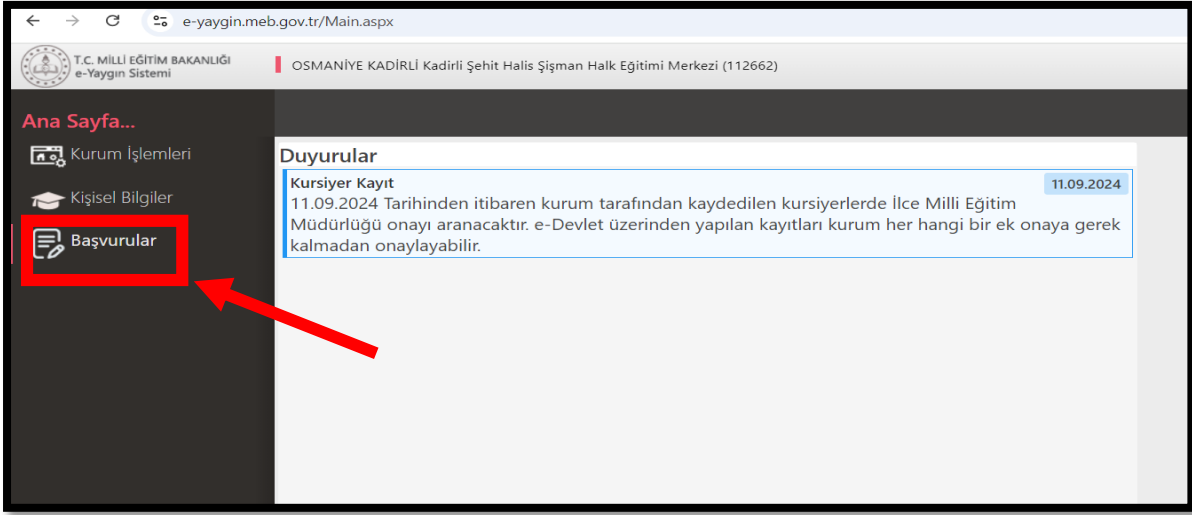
e-yaygin.meb.gov.tr/Main.aspx

T.C. MİLLİ EĞİTİM BAKANLIĞI
e-Yaygın Sistemi

OSMANİYE KADIRLİ Kadirli Şehit Halis Şişman Halk Eğitimi Merkezi (112662)

Ana Sayfa...

Kurum İşlemleri

Kişisel Bilgiler

Başvurular

Duyurular

Kursiyer Kayıt

11.09.2024

11.09.2024 Tarihinden itibaren kurum tarafından kaydedilen kursiyerlerde İlce Milli Eğitim Müdürlüğü onayı aranacaktır. e-Devlet üzerinden yapılan kayıtları kurum her hangi bir ek onaya gerek kalmadan onaylayabilir.